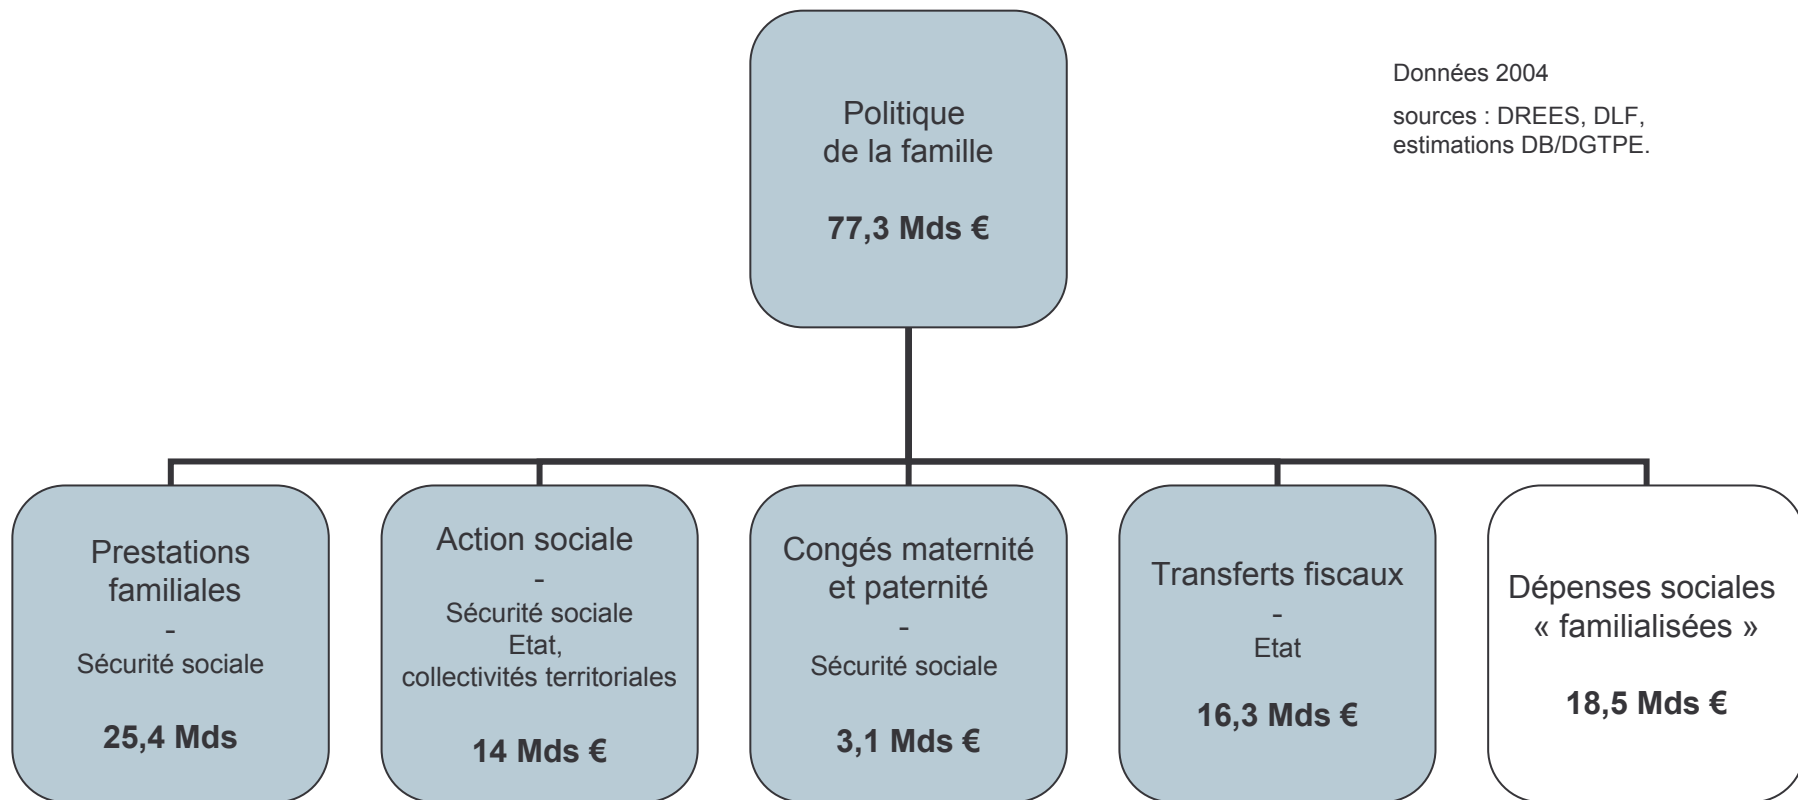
Politique de la famille

**77,3 Mds €**

Données 2004

sources : DREES, DLF, estimations DB/DGTPE.

Prestations familiales
-
Sécurité sociale

**25,4 Mds**

Action sociale
-
Sécurité sociale
Etat,
collectivités territoriales

**14 Mds €**

Congés maternité et paternité
-
Sécurité sociale

**3,1 Mds €**

Transferts fiscaux
-
Etat

**16,3 Mds €**

Dépenses sociales « familialisées »

**18,5 Mds €**